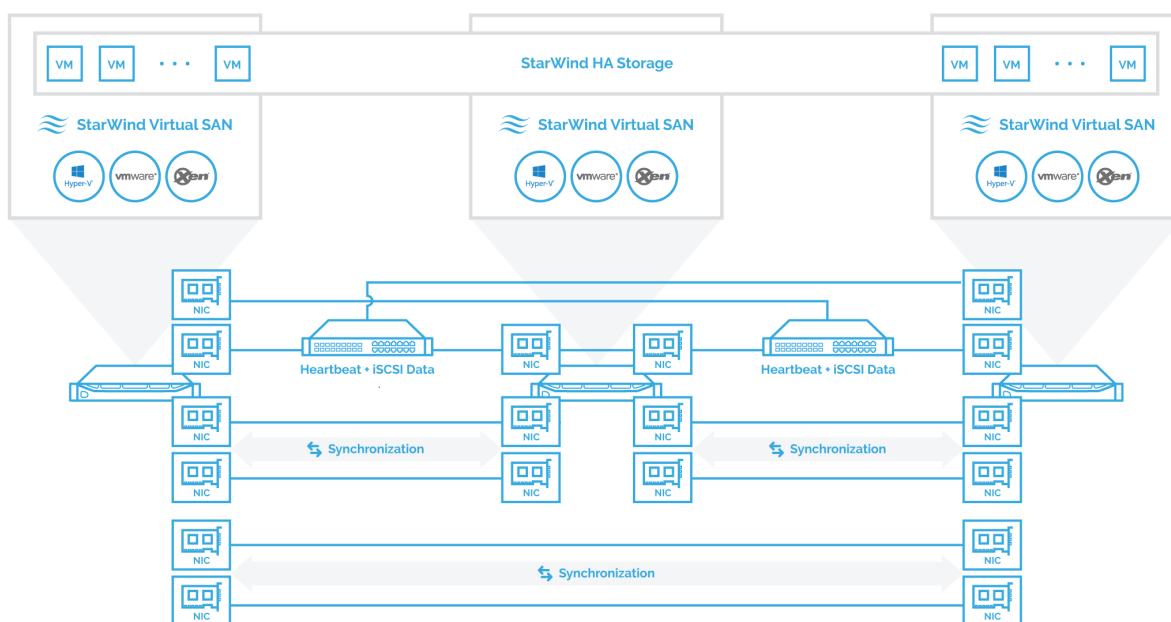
VM VM • • • VM StarWind HA Storage VM VM • • • VM

StarWind Virtual SAN
Hyper-V vmware Xen

StarWind Virtual SAN
Hyper-V vmware Xen

StarWind Virtual SAN
Hyper-V vmware Xen

NIC
NIC
NIC
NIC
NIC
NIC

Heartbeat + iSCSI Data

NIC
NIC
NIC
NIC
NIC
NIC

Heartbeat + iSCSI Data

NIC
NIC
NIC
NIC
NIC
NIC

Synchronization

Synchronization

Synchronization